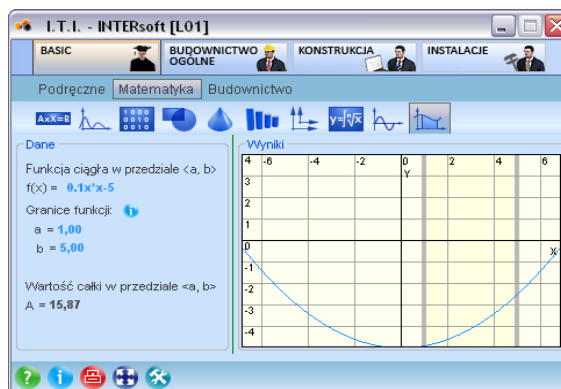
I.T.I. - INTERsoft [L01]

BASIC
BUDOWNICTWO OGÓLNE
KONSTRUKCJA
INSTALACJE

Podręczne Matematyka Budownictwo

AxX=B

Dane
Funkcja ciągła w przedziale <a, b>
f(x) = 0.1x⁴x-5
Granice funkcji:
a = 1,00
b = 5,00

Wartość całki w przedziale <a, b>
A = 15,87

Wyniki
4 -6 -4 -2 0 Y 2 4 6
3
2
1
0 X
-1
-2
-3
-4